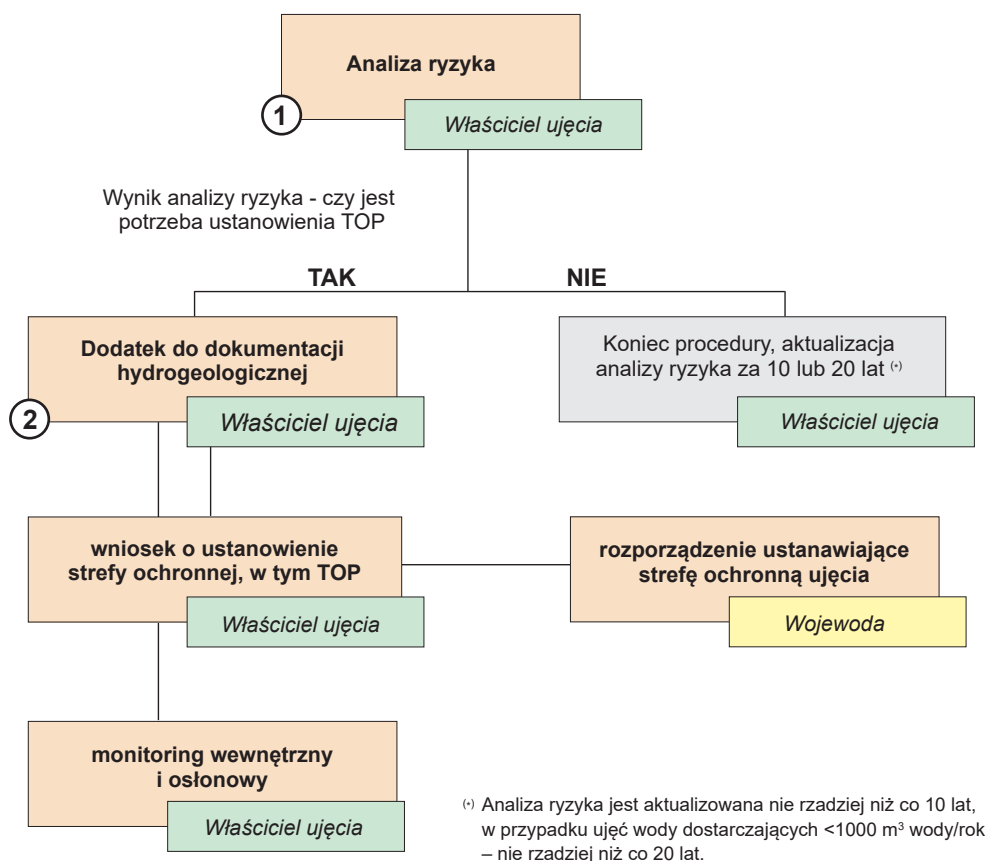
Analiza ryzyka

1

Właściciel ujęcia

Wynik analizy ryzyka - czy jest potrzeba ustanowienia TOP

TAK

NIE

Dodatek do dokumentacji hydrogeologicznej

2

Właściciel ujęcia

Koniec procedury, aktualizacja analizy ryzyka za 10 lub 20 lat (*)

Właściciel ujęcia

wniosek o ustanowienie strefy ochronnej, w tym TOP

Właściciel ujęcia

rozporządzenie ustanawiające strefę ochronną ujęcia

Wojewoda

monitoring wewnętrzny i osłonowy

Właściciel ujęcia

(*) Analiza ryzyka jest aktualizowana nie rzadziej niż co 10 lat, w przypadku ujęć wody dostarczających <1000 m$^3$ wody/rok – nie rzadziej niż co 20 lat.